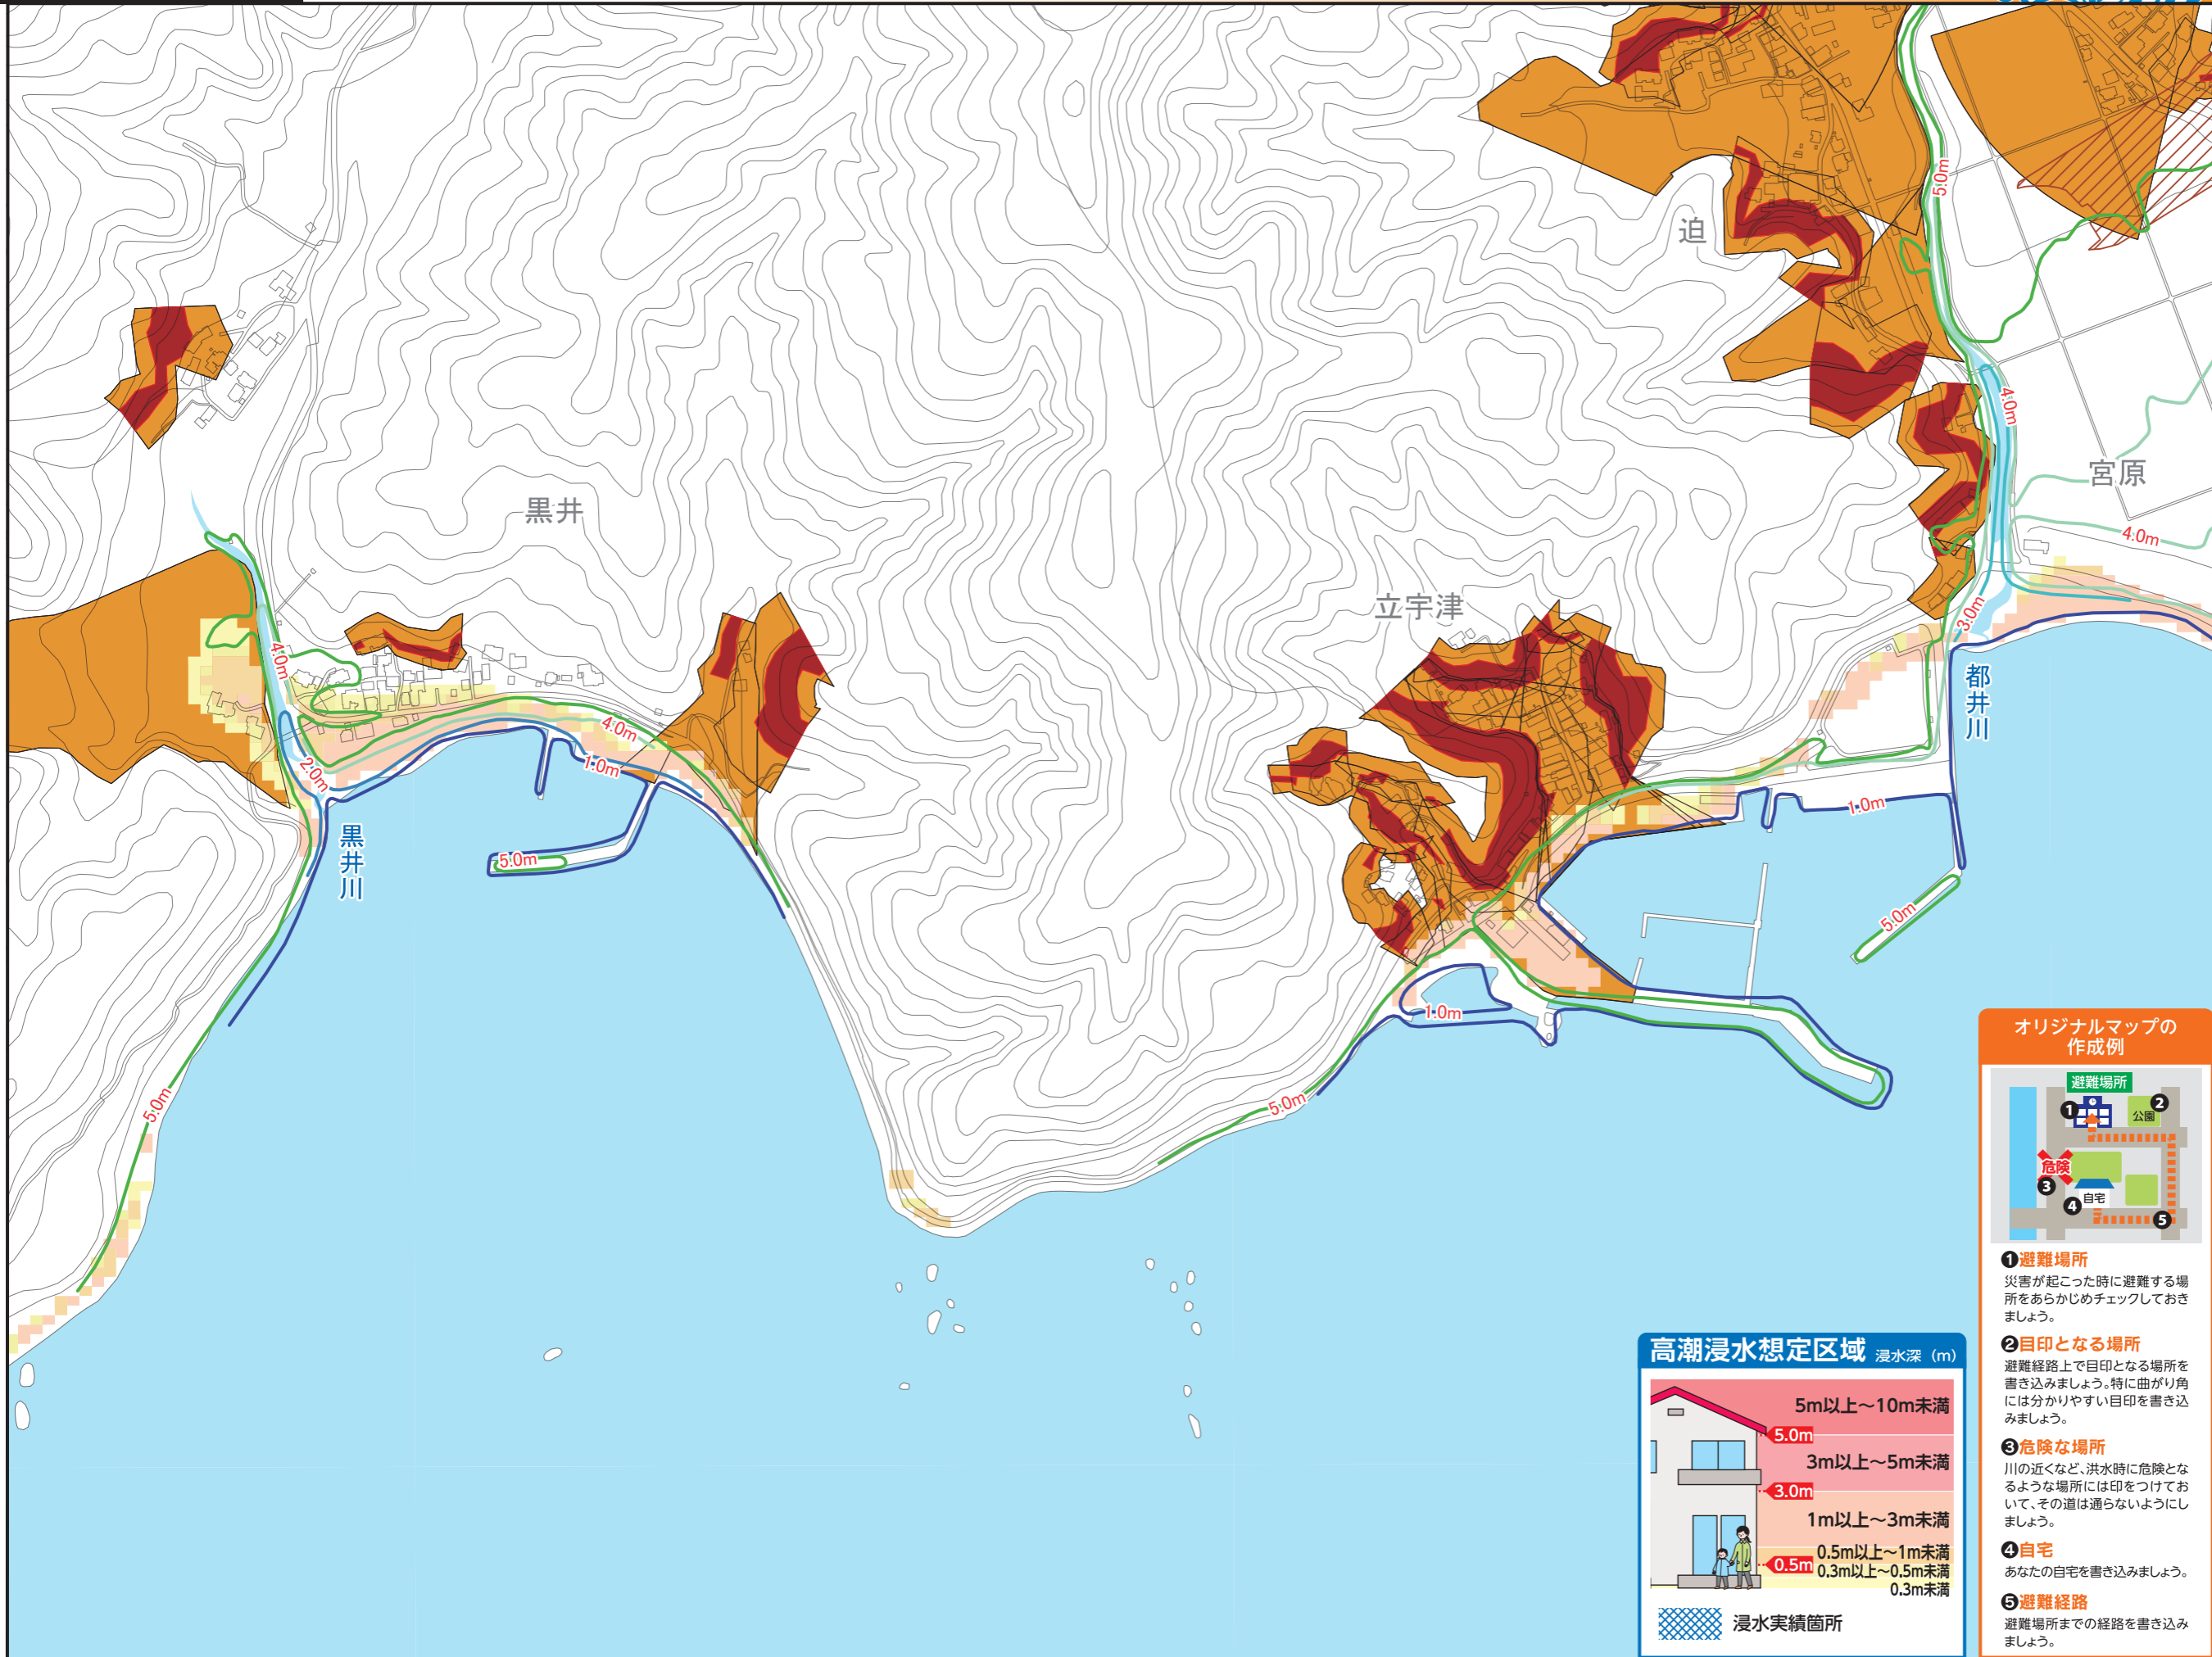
迫

5.0m

4.0m

宮原

4.0m

黒井

立宇津

3.0m

都井川

4.0m

2.0m

4.0m

1.0m

黒井川

5.0m

1.0m

5.0m

1.0m

5.0m

5.0m

オリジナルマップの作成例

避難場所

公園

危険

自宅

❶避難場所
災害が起こった時に避難する場所をあらかじめチェックしておきましょう。

❷目印となる場所
避難経路上で目印となる場所を書き込みましょう。特に曲がり角には分かりやすい目印を書き込みましょう。

❸危険な場所
川の近くなど、洪水時に危険となるような場所には印をつけておいて、その道は通らないようにしましょう。

❹自宅
あなたの自宅を書き込みましょう。

❺避難経路
避難場所までの経路を書き込みましょう。

高潮浸水想定区域 浸水深（m）

5m以上～10m未満
5.0m
3m以上～5m未満
3.0m
1m以上～3m未満
0.5m以上～1m未満
0.5m
0.3m以上～0.5m未満
0.3m未満

浸水実績箇所